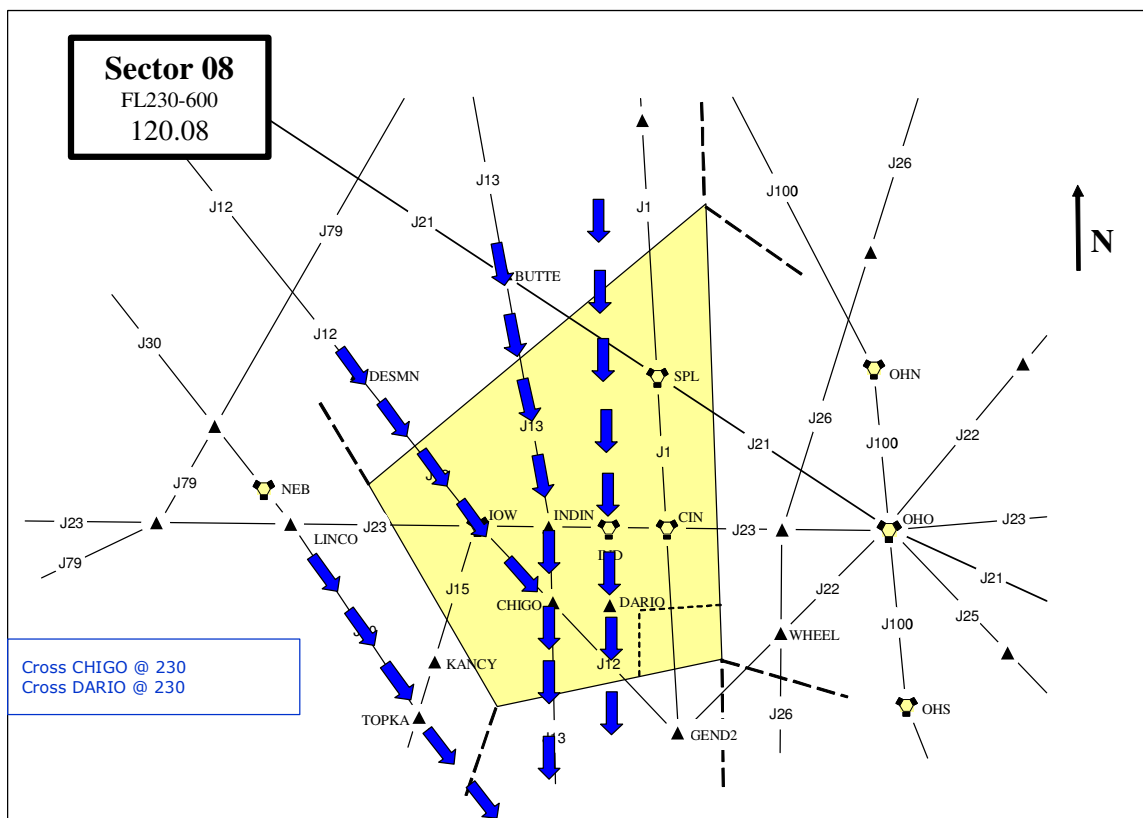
Sector 08
FL230-600
120.08

N

J12
J79
J21
J13
J1
J100
J26
BUTTE
J30
J12
DESMN
SPL
OHN
J13
J26
J100
J22
J21
J1
J79
NEB
J12
IOW
INDIN
CIN
OHO
J23
J23
J23
J23
LINCO
IND
J79
J15
CHIGO
DARIO
J22
J21
J25
WHEEL
J100
KANCY
J12
TOPKA
J26
OHS
GEND2
J13

Cross CHIGO @ 230
Cross DARIO @ 230